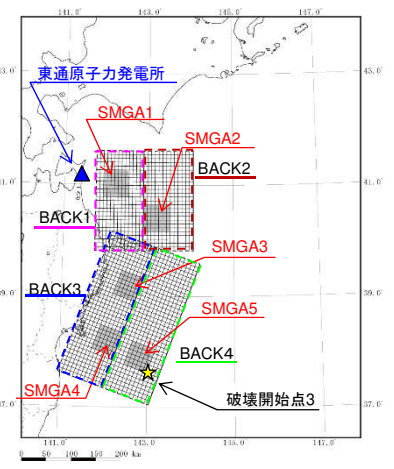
141.0°
143.0°
145.0°
147.0°
43.0°
43.0°
東通原子力発電所
SMGA1
SMGA2
41.0°
BACK2
41.0°
BACK1
SMGA3
39.0°
BACK3
39.0°
SMGA5
BACK4
SMGA4
37.0°
破壊開始点3
37.0°
141.0°
143.0°
145.0°
147.0°
0 50 100 150 200 km